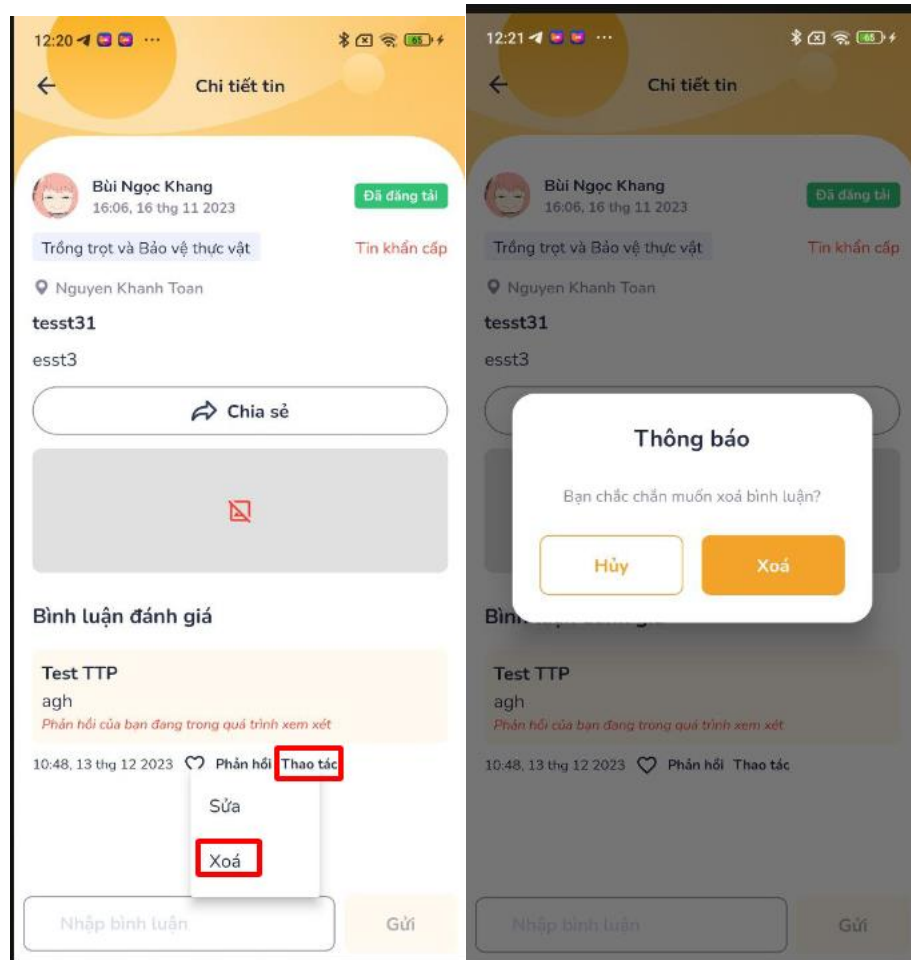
12:20 ···

Chi tiết tin

Bùi Ngọc Khang
16:06, 16 thg 11 2023

Đã đăng tải

Trồng trọt và Bảo vệ thực vật

Tin khẩn cấp

Nguyen Khanh Toan

tesst31

esst3

Chia sẻ

Bình luận đánh giá

Test TTP
agh
Phản hồi của bạn đang trong quá trình xem xét

10:48, 13 thg 12 2023 Phản hồi Thao tác

Sửa

Xoá

Nhập bình luận

Gửi

12:21 ···

Chi tiết tin

Bùi Ngọc Khang
16:06, 16 thg 11 2023

Đã đăng tải

Trồng trọt và Bảo vệ thực vật

Tin khẩn cấp

Nguyen Khanh Toan

tesst31

esst3

Thông báo

Bạn chắc chắn muốn xoá bình luận?

Hủy

Xoá

Test TTP
agh
Phản hồi của bạn đang trong quá trình xem xét

10:48, 13 thg 12 2023 Phản hồi Thao tác

Nhập bình luận

Gửi